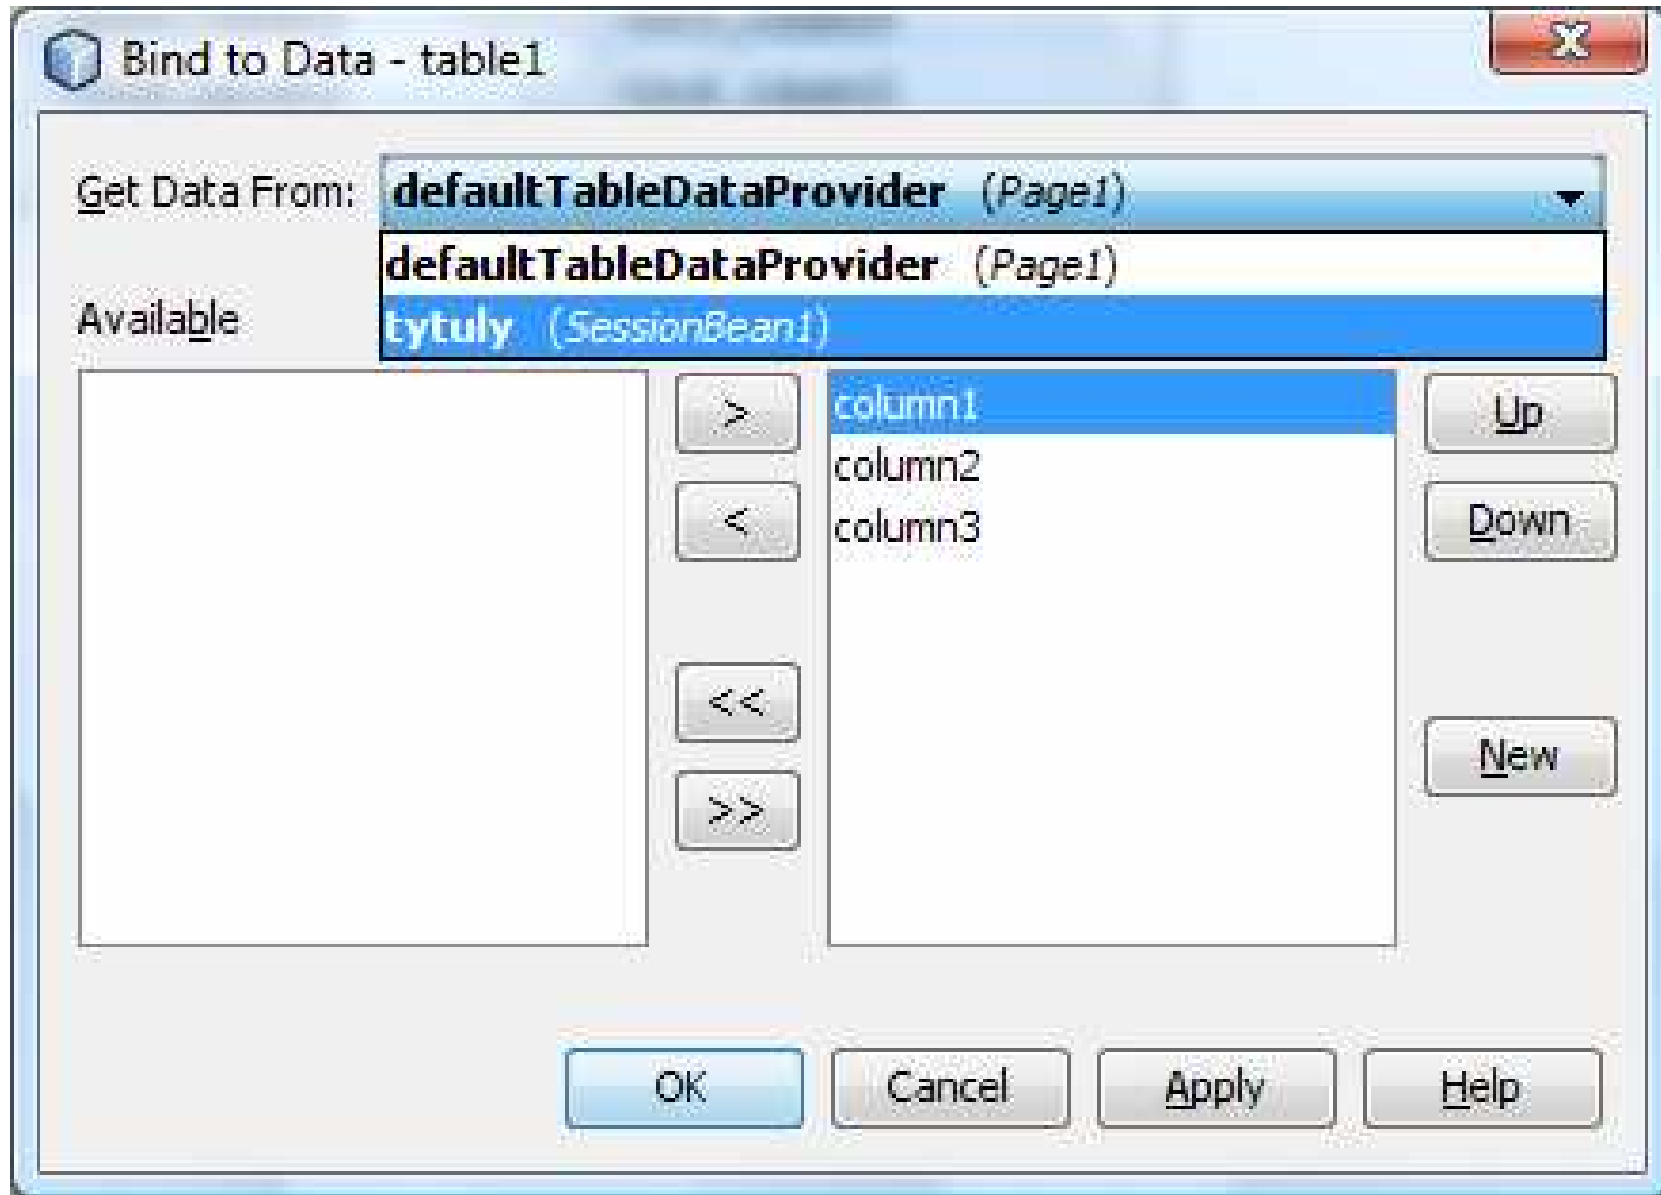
Bind to Data - table1

Get Data From: defaultTableDataProvider (Page1)

defaultTableDataProvider (Page1)
tytuly (SessionBean1)

Available

>
<
<<
>>

column1
column2
column3

Up
Down
New

OK
Cancel
Apply
Help